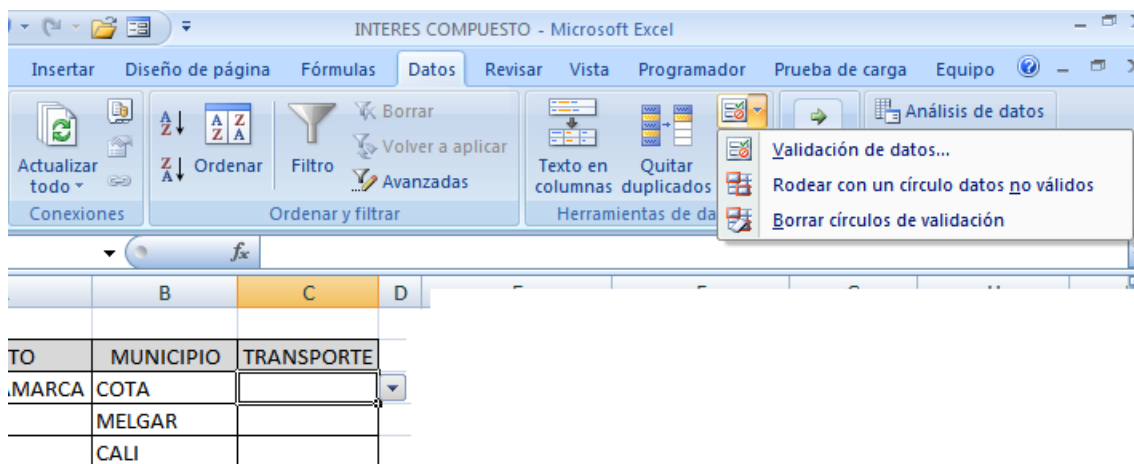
INTERES COMPUESTO - Microsoft Excel

Insertar | Diseño de página | Fórmulas | Datos | Revisar | Vista | Programador | Prueba de carga | Equipo

Actualizar todo | Conexiones

Ordenar | Filtro | Borrar | Volver a aplicar | Avanzadas | Ordenar y filtrar

Texto en columnas | Quitar duplicados | Herramientas de da

Análisis de datos

Validación de datos...
Rodear con un círculo datos no válidos
Borrar círculos de validación

$f_x$

| | B | C | D |
|---|---|---|---|
| | | | |
| TO | MUNICIPIO | TRANSPORTE | |
| MARCA | COTA | | |
| | MELGAR | | |
| | CALI | | |